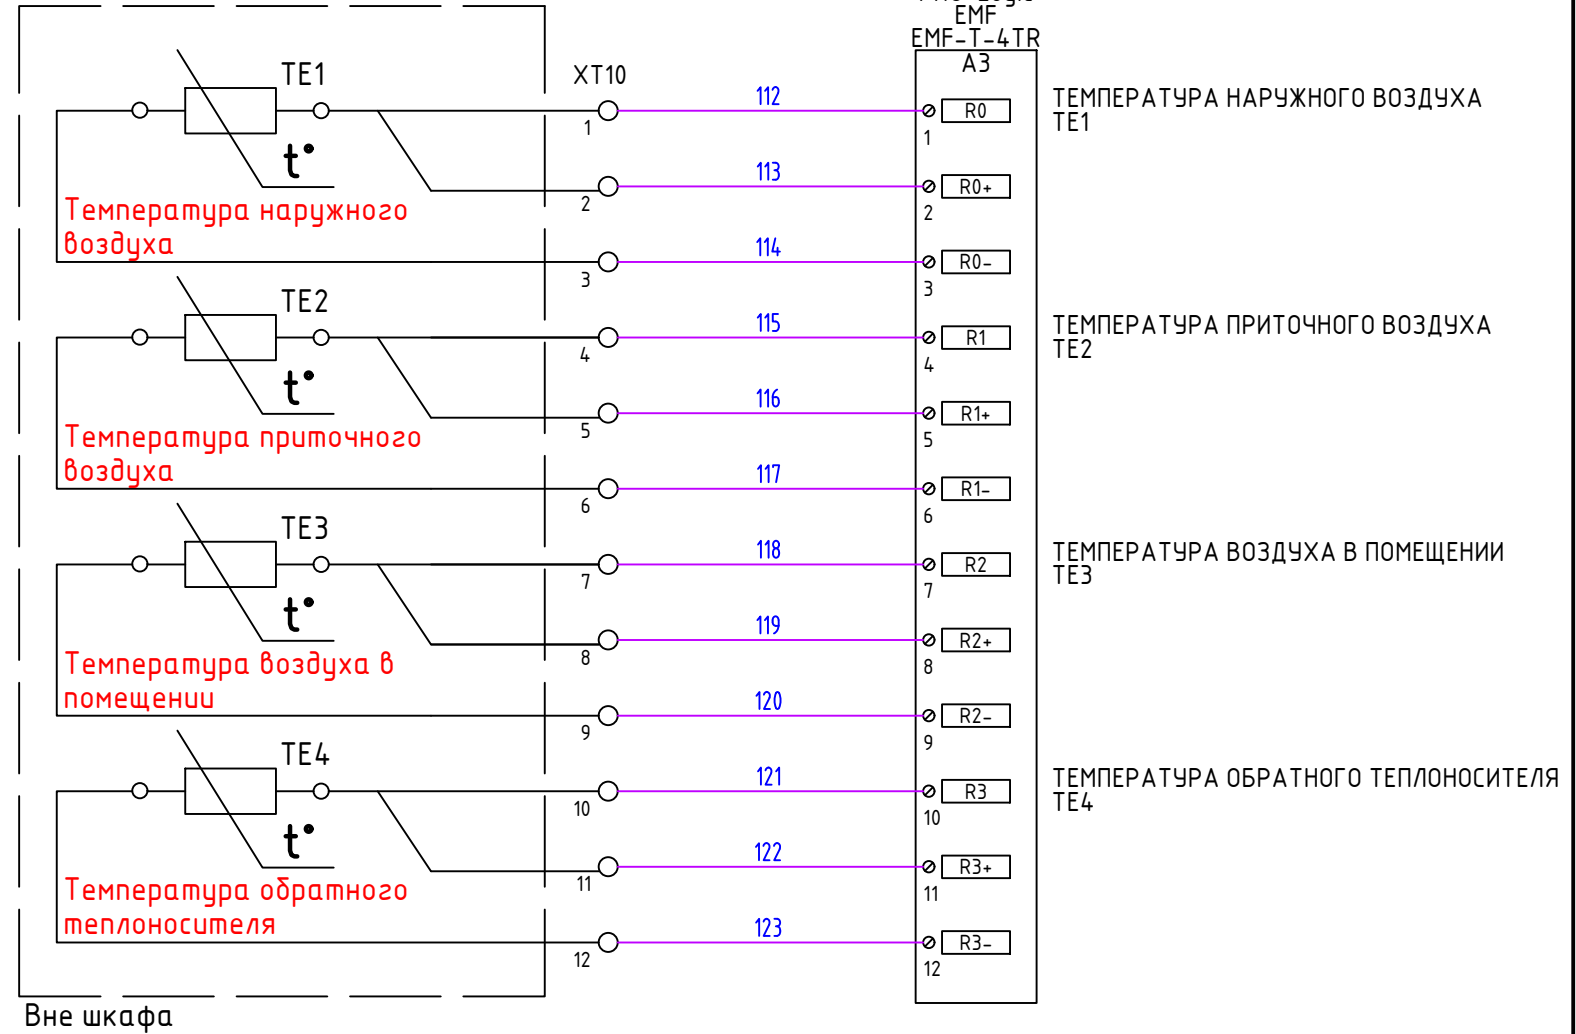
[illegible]
EMF
EMF-T-4TR
A3

TE1
$t^\circ$
Температура наружного воздуха

TE2
$t^\circ$
Температура приточного воздуха

TE3
$t^\circ$
Температура воздуха в помещении

TE4
$t^\circ$
Температура обратного теплоносителя

XT10
1
2
3
4
5
6
7
8
9
10
11
12

112
113
114
115
116
117
118
119
120
121
122
123

R0
1
R0+
2
R0-
3
R1
4
R1+
5
R1-
6
R2
7
R2+
8
R2-
9
R3
10
R3+
11
R3-
12

ТЕМПЕРАТУРА НАРУЖНОГО ВОЗДУХА
TE1

ТЕМПЕРАТУРА ПРИТОЧНОГО ВОЗДУХА
TE2

ТЕМПЕРАТУРА ВОЗДУХА В ПОМЕЩЕНИИ
TE3

ТЕМПЕРАТУРА ОБРАТНОГО ТЕПЛОНОСИТЕЛЯ
TE4

Вне шкафа